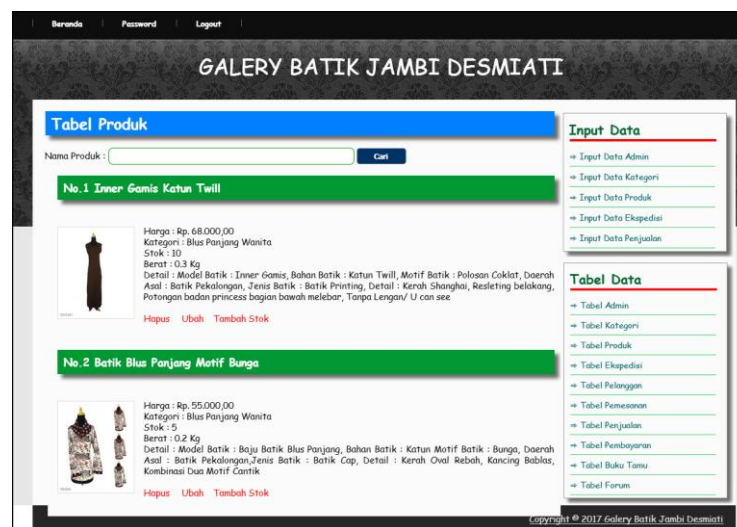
Beranda | Password | Logout

GALERY BATIK JAMBI DESMIATI

Tabel Produk

Nama Produk : Cari

No.1 Inner Gamis Katun Twill

Harga : Rp. 68.000,00
Kategori : Blus Panjang Wanita
Stok : 10
Berat : 0.3 Kg
Detail : Model Batik : Inner Gamis, Bahan Batik : Katun Twill, Motif Batik : Polosan Coklat, Daerah Asal : Batik Pekalongan, Jenis Batik : Batik Printing, Detail : Kerah Shanghai, Resleting belakang, Potongan badan princess bagian bawah melebar, Tanpa Lengan/ U can see

Hapus Ubah Tambah Stok

No.2 Batik Blus Panjang Motif Bunga

Harga : Rp. 55.000,00
Kategori : Blus Panjang Wanita
Stok : 5
Berat : 0.2 Kg
Detail : Model Batik : Baju Batik Blus Panjang, Bahan Batik : Katun Motif Batik : Bunga, Daerah Asal : Batik Pekalongan,Jenis Batik : Batik Cap, Detail : Kerah Oval Rebah, Kancing Bablas, Kombinasi Dua Motif Cantik

Hapus Ubah Tambah Stok

Input Data
→ Input Data Admin
→ Input Data Kategori
→ Input Data Produk
→ Input Data Ekspedisi
→ Input Data Penjualan

Tabel Data
→ Tabel Admin
→ Tabel Kategori
→ Tabel Produk
→ Tabel Ekspedisi
→ Tabel Pelanggan
→ Tabel Pemesanan
→ Tabel Penjualan
→ Tabel Pembayaran
→ Tabel Buku Tamu
→ Tabel Forum

Copyright © 2017 Galery Batik Jambi Desmiati